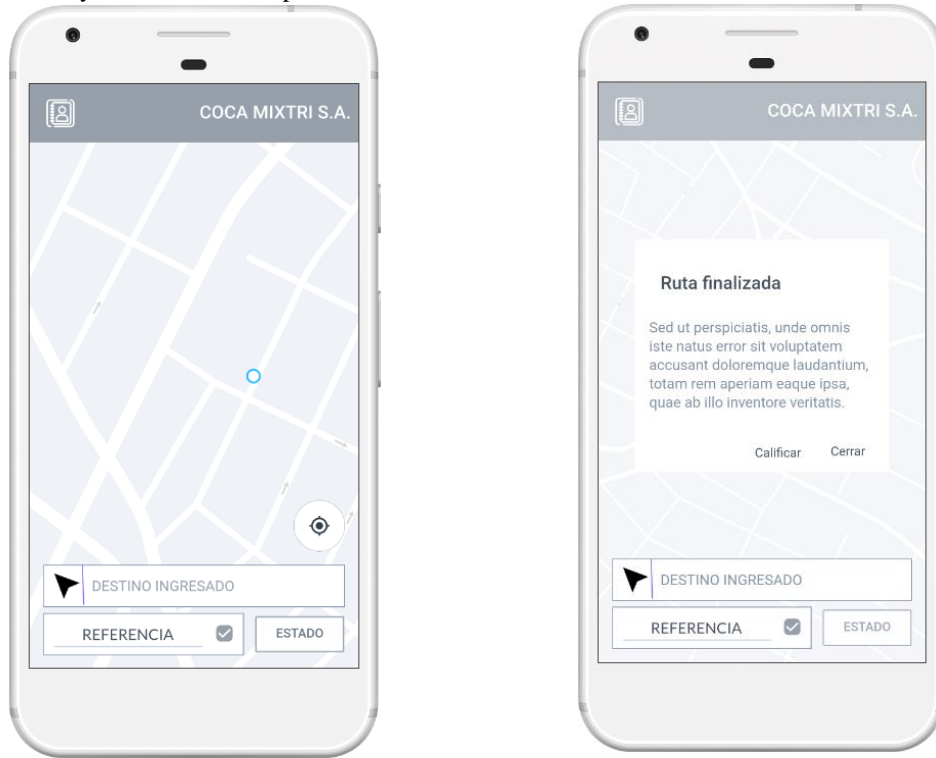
COCA MIXTRI S.A.

DESTINO INGRESADO

REFERENCIA

ESTADO

COCA MIXTRI S.A.

Ruta finalizada

Sed ut perspiciatis, unde omnis iste natus error sit voluptatem accusant doloremque laudantium, totam rem aperiam eaque ipsa, quae ab illo inventore veritatis.

Calificar Cerrar

DESTINO INGRESADO

REFERENCIA

ESTADO